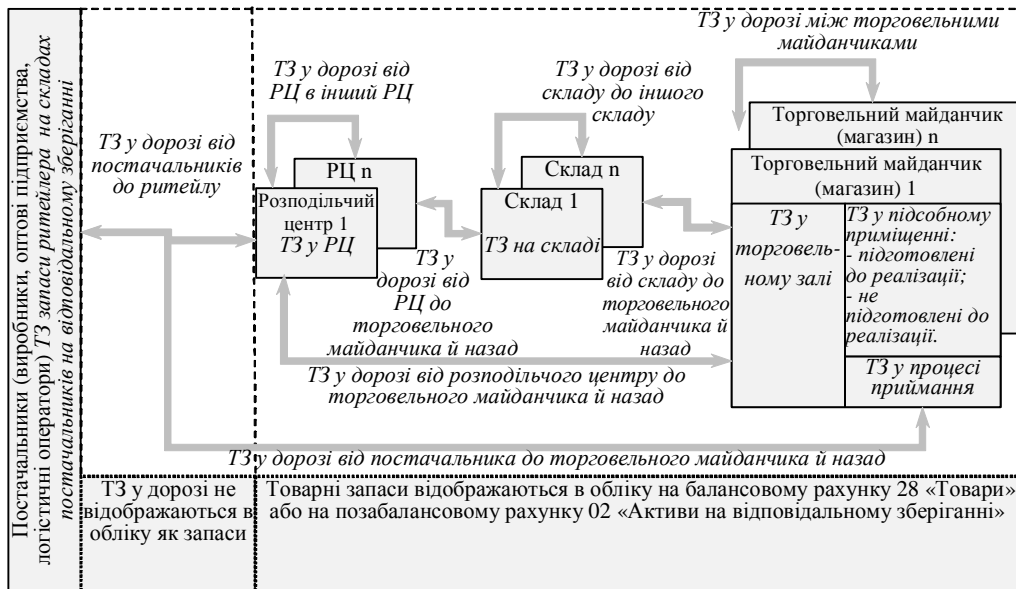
Постачальники (виробники, оптові підприємства, логістичні оператори) ТЗ запаси ритейлера на складах постачальників на відповідальному зберіганні

ТЗ у дорозі від постачальників до ритейлу

ТЗ у дорозі від РЦ в інший РЦ

РЦ n

Розподільчий центр 1 ТЗ у РЦ

ТЗ у дорозі від складу до іншого складу

Склад n

Склад 1

ТЗ на складі

ТЗ у дорозі між торговельними майданчиками

Торговельний майданчик (магазин) n

Торговельний майданчик (магазин) 1

ТЗ у торговельному залі

ТЗ у підсобному приміщенні:
- підготовлені до реалізації;
- не підготовлені до реалізації.

ТЗ у процесі приймання

ТЗ у дорозі від РЦ до торговельного майданчика й назад

ТЗ у дорозі від складу до торговельного майданчика й назад

ТЗ у дорозі від розподільчого центру до торговельного майданчика й назад

ТЗ у дорозі від постачальника до торговельного майданчика й назад

ТЗ у дорозі не відображаються в обліку як запаси

Товарні запаси відображаються в обліку на балансовому рахунку 28 «Товари» або на позабалансовому рахунку 02 «Активи на відповідальному зберіганні»